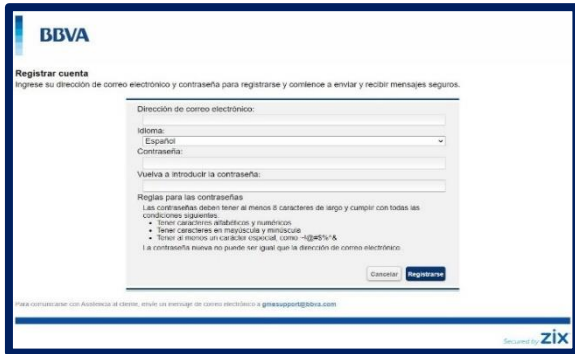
BBVA

Registrar cuenta
Ingrese su dirección de correo electrónico y contraseña para registrarse y comience a enviar y recibir mensajes seguros.

Dirección de correo electrónico:

Idioma:
Español

Contraseña:

Vuelva a introducir la contraseña:

Reglas para las contraseñas
Las contraseñas deben tener al menos 8 caracteres de largo y cumplir con todas las condiciones siguientes.
• Tener caracteres alfabéticos y numéricos
• Tener caracteres en mayúscula y minúscula
• Tener al menos un carácter especial, como ~!@#$%^&
La contraseña nueva no puede ser igual que la dirección de correo electrónico.

Cancelar Registrarse

Para comunicarse con Asistencia al cliente, envíe un mensaje de correo electrónico a gmesupport@bbva.com

Secured by ZIX